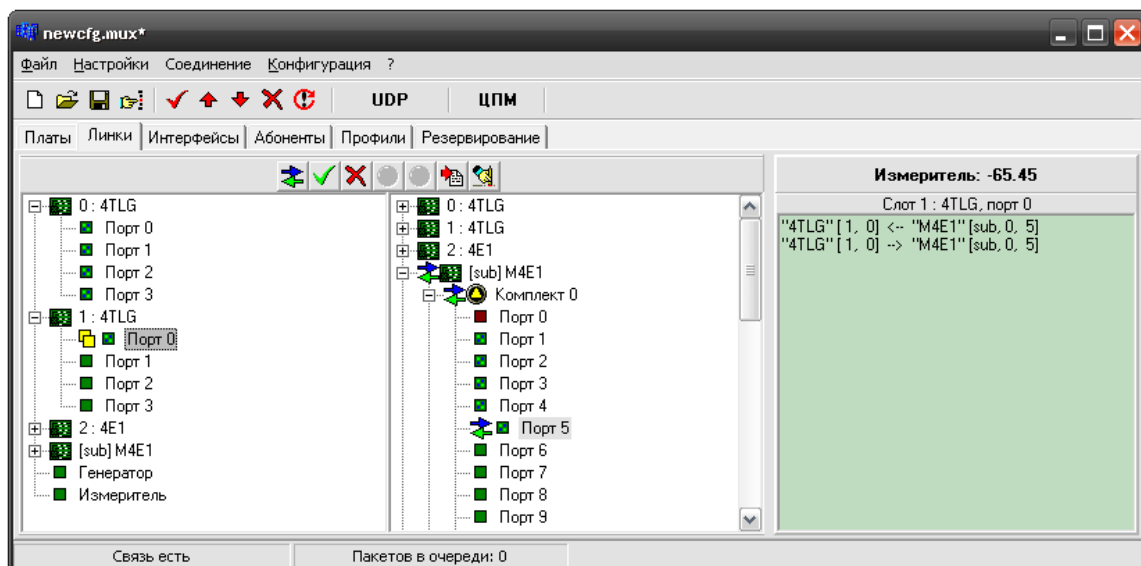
newcfg.mux*

Файл Настройки Соединение Конфигурация ?

UDP ЦПМ

Платы Линки Интерфейсы Абоненты Профили Резервирование

0 : 4TLG
Порт 0
Порт 1
Порт 2
Порт 3
1 : 4TLG
Порт 0
Порт 1
Порт 2
Порт 3
2 : 4E1
[sub] M4E1
Генератор
Измеритель

0 : 4TLG
1 : 4TLG
2 : 4E1
[sub] M4E1
Комплект 0
Порт 0
Порт 1
Порт 2
Порт 3
Порт 4
Порт 5
Порт 6
Порт 7
Порт 8
Порт 9

Измеритель: -65.45
Слот 1 : 4TLG, порт 0
"4TLG" [1, 0] <-- "M4E1" [sub, 0, 5]
"4TLG" [1, 0] --> "M4E1" [sub, 0, 5]

Связь есть
Пакетов в очереди: 0